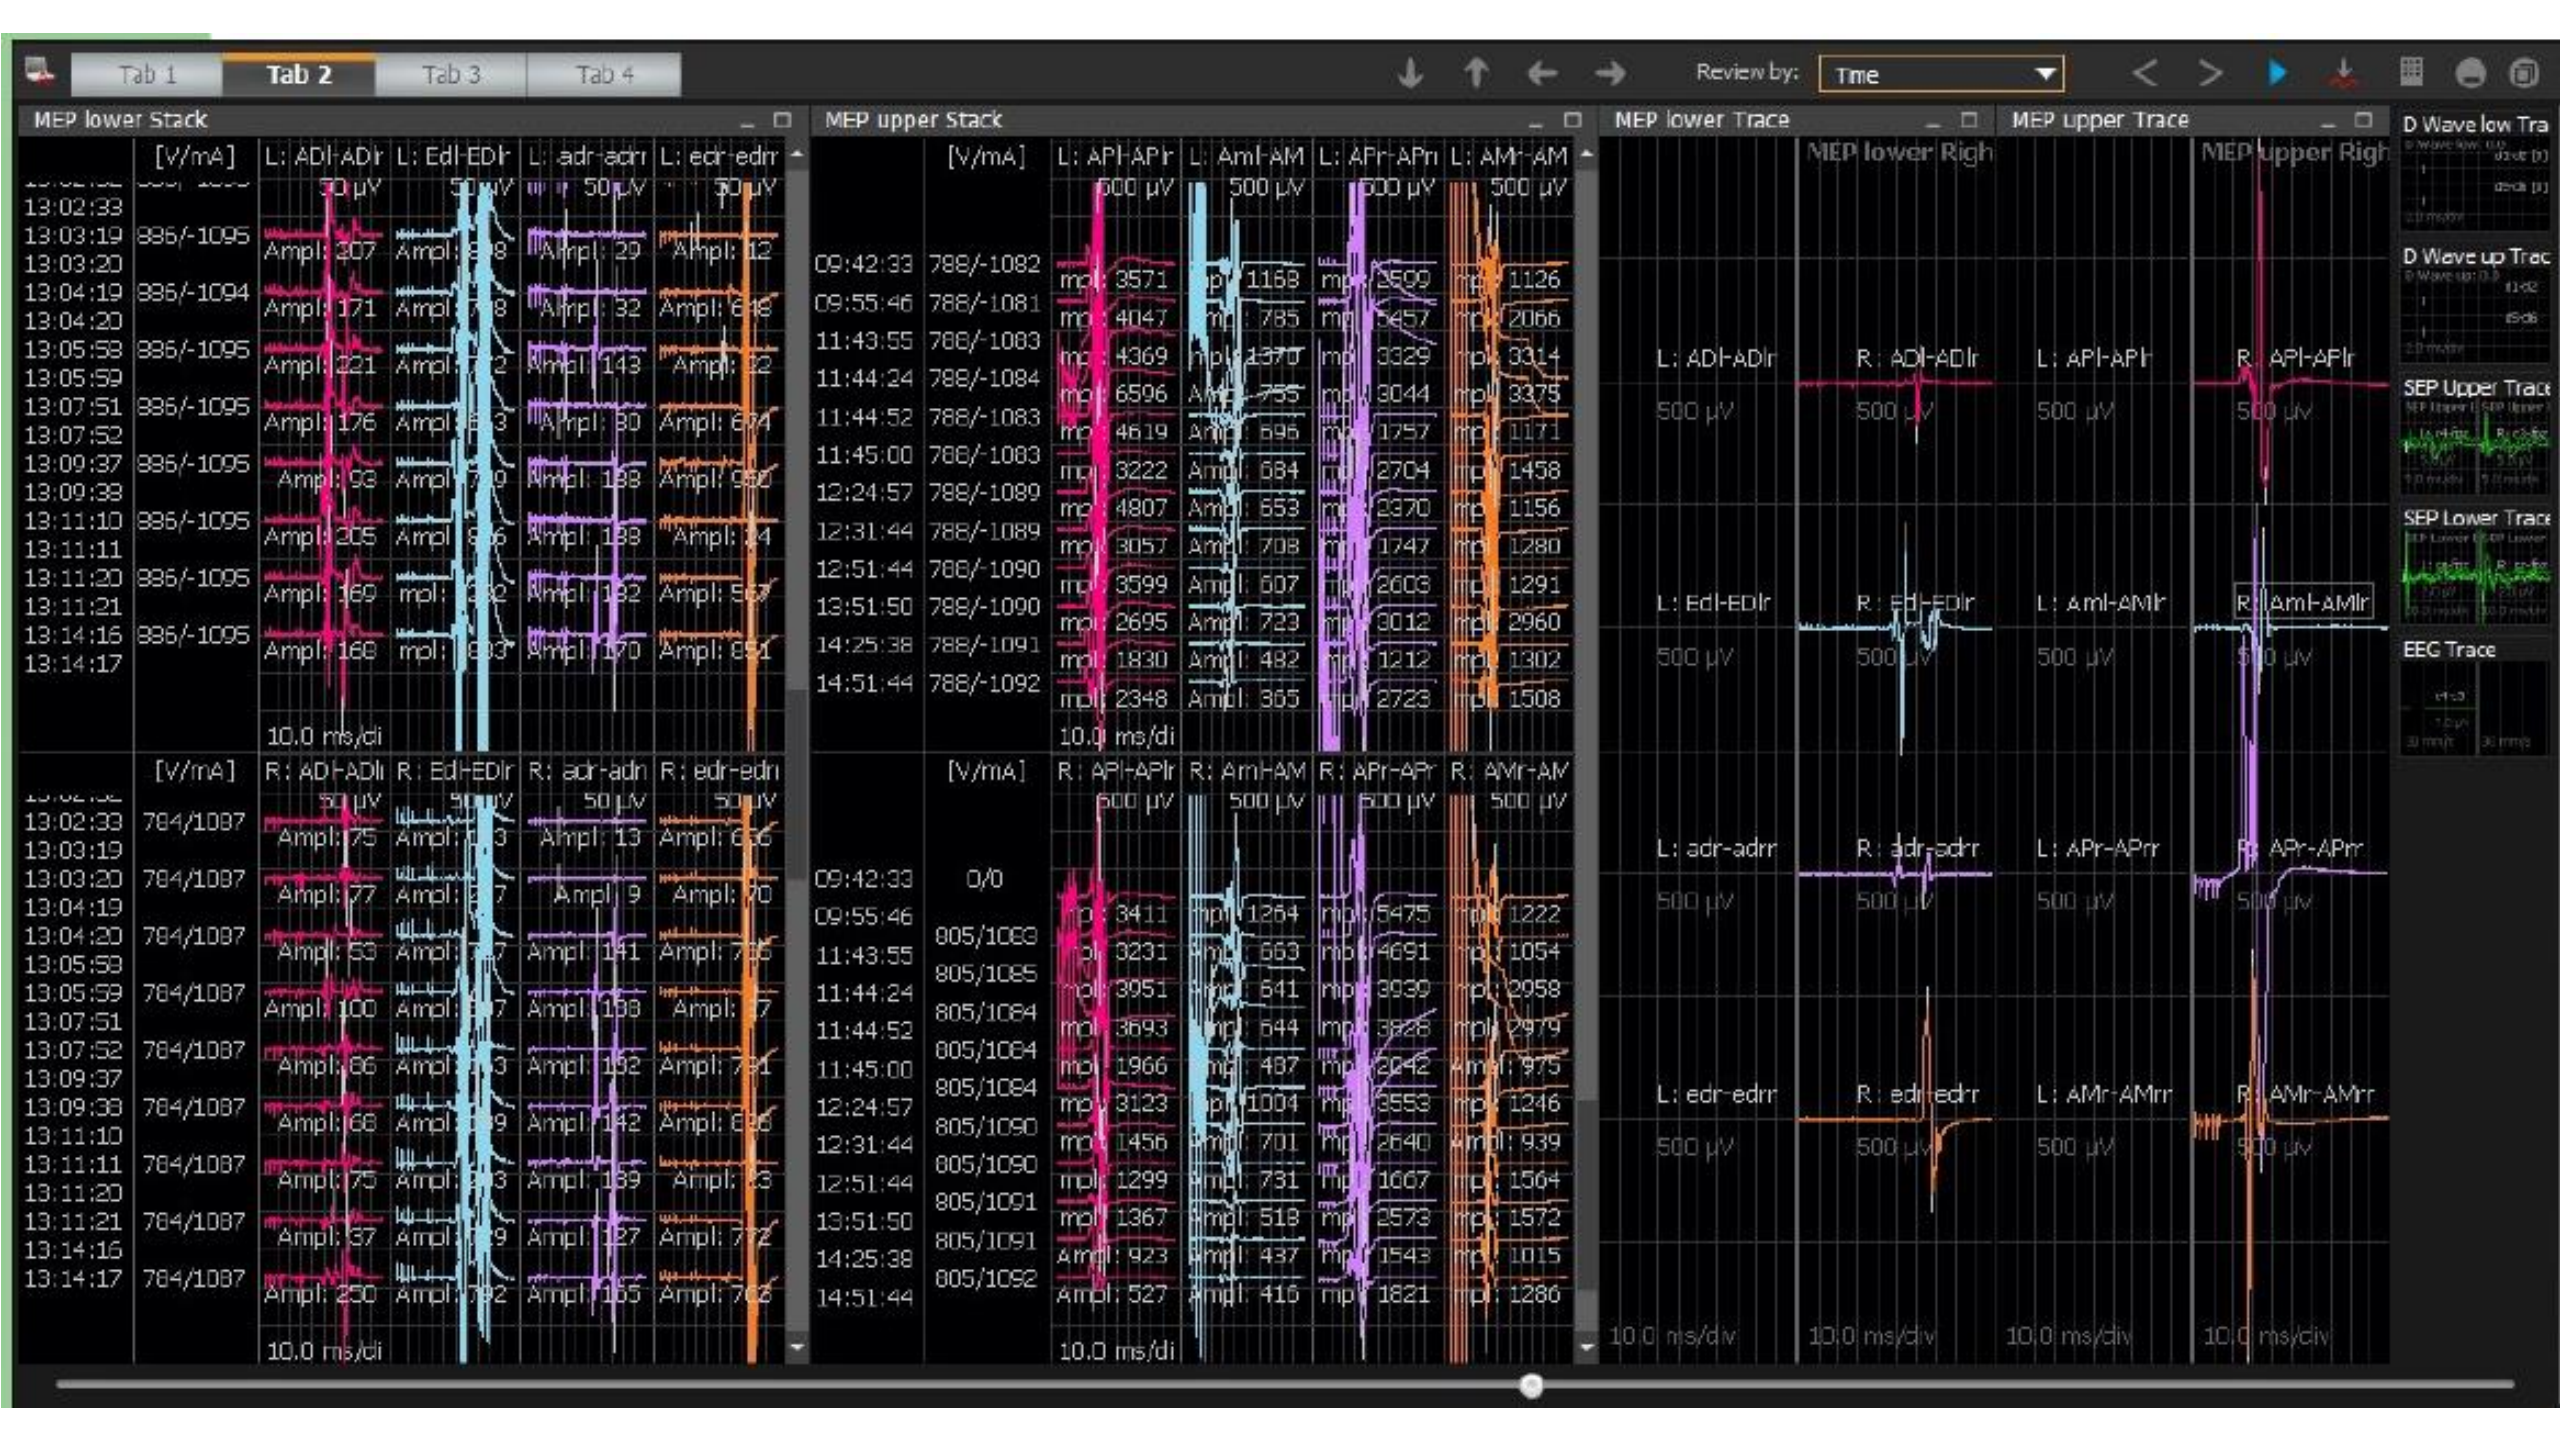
Tab 1 Tab 2 Tab 3 Tab 4

Review by: Time

MEP lower Stack

| | [V/mA] | L: ADl-ADlr | L: Edl-EDlr | L: adr-adrr | L: edr-edrr |
|---|---|---|---|---|---|
| | | 50 µV | 50 µV | 50 µV | 50 µV |
| 13:02:33 | | | | | |
| 13:03:19 | 886/-1095 | Ampl: 207 | Ampl: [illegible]8 | Ampl: 29 | Ampl: 12 |
| 13:03:20 | | | | | |
| 13:04:19 | 886/-1094 | Ampl: 171 | Ampl: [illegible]8 | Ampl: 32 | Ampl: 6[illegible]8 |
| 13:04:20 | | | | | |
| 13:05:58 | 886/-1095 | Ampl: 221 | Ampl: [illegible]2 | Ampl: 143 | Ampl: 22 |
| 13:05:59 | | | | | |
| 13:07:51 | 886/-1095 | Ampl: 176 | Ampl: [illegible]3 | Ampl: 80 | Ampl: 6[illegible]4 |
| 13:07:52 | | | | | |
| 13:09:37 | 886/-1095 | Ampl: 93 | Ampl: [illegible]9 | Ampl: 188 | Ampl: 950 |
| 13:09:38 | | | | | |
| 13:11:10 | 886/-1095 | Ampl: 205 | Ampl: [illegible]6 | Ampl: 188 | Ampl: 24 |
| 13:11:11 | | | | | |
| 13:11:20 | 886/-1095 | Ampl: 169 | mpl: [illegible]2 | Ampl: 182 | Ampl: 567 |
| 13:11:21 | | | | | |
| 13:14:16 | 886/-1095 | Ampl: 168 | mpl: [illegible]3 | Ampl: 170 | Ampl: 851 |
| 13:14:17 | | | | | |

10.0 ms/di

| | [V/mA] | R: ADl-ADlr | R: Edl-EDlr | R: adr-adrr | R: edr-edrr |
|---|---|---|---|---|---|
| | | 50 µV | 50 µV | 50 µV | 50 µV |
| 13:02:33 | 784/1087 | Ampl: 75 | Ampl: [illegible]3 | Ampl: 13 | Ampl: 636 |
| 13:03:19 | | | | | |
| 13:03:20 | 784/1087 | Ampl: 77 | Ampl: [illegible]7 | Ampl: 9 | Ampl: 70 |
| 13:04:19 | | | | | |
| 13:04:20 | 784/1087 | Ampl: 53 | Ampl: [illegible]7 | Ampl: 141 | Ampl: 7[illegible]6 |
| 13:05:58 | | | | | |
| 13:05:59 | 784/1087 | Ampl: 100 | Ampl: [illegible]7 | Ampl: 138 | Ampl: 37 |
| 13:07:51 | | | | | |
| 13:07:52 | 784/1087 | Ampl: 66 | Ampl: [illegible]3 | Ampl: 152 | Ampl: 7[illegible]1 |
| 13:09:37 | | | | | |
| 13:09:38 | 784/1087 | Ampl: 66 | Ampl: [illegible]9 | Ampl: 142 | Ampl: 6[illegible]6 |
| 13:11:10 | | | | | |
| 13:11:11 | 784/1087 | Ampl: 75 | Ampl: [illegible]3 | Ampl: 139 | Ampl: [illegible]3 |
| 13:11:20 | | | | | |
| 13:11:21 | 784/1087 | Ampl: 37 | Ampl: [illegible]9 | Ampl: 127 | Ampl: 772 |
| 13:14:16 | | | | | |
| 13:14:17 | 784/1087 | Ampl: 250 | Ampl: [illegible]92 | Ampl: 165 | Ampl: 768 |

10.0 ms/di

MEP upper Stack

| | [V/mA] | L: APl-APlr | L: Aml-AMlr | L: APr-APrr | L: AMr-AMrr |
|---|---|---|---|---|---|
| | | 500 µV | 500 µV | 500 µV | 500 µV |
| 09:42:33 | 788/-1082 | mpl: 3571 | mpl: 1168 | mpl: 2599 | mpl: 1126 |
| 09:55:46 | 788/-1081 | mpl: 4047 | mpl: 785 | mpl: 5457 | mpl: 2066 |
| 11:43:55 | 788/-1083 | mpl: 4369 | mpl: 1370 | mpl: 3329 | mpl: 3314 |
| 11:44:24 | 788/-1084 | mpl: 6596 | Ampl: 755 | mpl: 3044 | mpl: 3375 |
| 11:44:52 | 788/-1083 | mpl: 4619 | Ampl: 696 | mpl: 1757 | mpl: 1171 |
| 11:45:00 | 788/-1083 | mpl: 3222 | Ampl: 684 | mpl: 2704 | mpl: 1458 |
| 12:24:57 | 788/-1089 | mpl: 4807 | Ampl: 653 | mpl: 2370 | mpl: 1156 |
| 12:31:44 | 788/-1089 | mpl: 3057 | Ampl: 708 | mpl: 1747 | mpl: 1280 |
| 12:51:44 | 788/-1090 | mpl: 3599 | Ampl: 607 | mpl: 2603 | mpl: 1291 |
| 13:51:50 | 788/-1090 | mpl: 2695 | Ampl: 723 | mpl: 3012 | mpl: 2960 |
| 14:25:38 | 788/-1091 | mpl: 1830 | Ampl: 482 | mpl: 1212 | mpl: 1302 |
| 14:51:44 | 788/-1092 | mpl: 2348 | Ampl: 365 | mpl: 2723 | mpl: 1508 |

10.0 ms/di

| | [V/mA] | R: APl-APlr | R: Aml-AMlr | R: APr-APrr | R: AMr-AMrr |
|---|---|---|---|---|---|
| | | 500 µV | 500 µV | 500 µV | 500 µV |
| 09:42:33 | 0/0 | mpl: 3411 | mpl: 1264 | mpl: 5475 | mpl: 1222 |
| 09:55:46 | 805/1083 | mpl: 3231 | Ampl: 663 | mpl: 4691 | mpl: 1054 |
| 11:43:55 | 805/1085 | mpl: 3051 | Ampl: 641 | mpl: 3939 | mpl: 2958 |
| 11:44:24 | 805/1084 | mpl: 3693 | Ampl: 644 | mpl: 3828 | mpl: 2979 |
| 11:44:52 | 805/1084 | mpl: 1966 | Ampl: 487 | mpl: 2042 | Ampl: 975 |
| 11:45:00 | 805/1084 | mpl: 3123 | mpl: 1004 | mpl: 3553 | mpl: 1246 |
| 12:24:57 | 805/1090 | mpl: 1456 | Ampl: 701 | mpl: 2640 | Ampl: 939 |
| 12:31:44 | 805/1090 | mpl: 1299 | Ampl: 731 | mpl: 1667 | mpl: 1564 |
| 12:51:44 | 805/1091 | mpl: 1367 | Ampl: 518 | mpl: 2573 | mpl: 1572 |
| 13:51:50 | 805/1091 | Ampl: 923 | Ampl: 437 | mpl: 1543 | mpl: 1015 |
| 14:25:38 | 805/1092 | Ampl: 527 | Ampl: 415 | mpl: 1821 | mpl: 1286 |
| 14:51:44 | | | | | |

10.0 ms/di

MEP lower Trace

L: ADl-ADlr 500 µV
L: Edl-EDlr 500 µV
L: adr-adrr 500 µV
L: edr-edrr 500 µV
10.0 ms/div

MEP lower Righ
R: ADl-ADlr 500 µV
R: Edl-EDlr 500 µV
R: adr-adrr 500 µV
R: edr-edrr 500 µV
10.0 ms/div

MEP upper Trace

L: APl-APlr 500 µV
L: Aml-AMlr 500 µV
L: APr-APrr 500 µV
L: AMr-AMrr 500 µV
10.0 ms/div

MEP upper Righ
R: APl-APlr 500 µV
R: Aml-AMlr 500 µV
R: APr-APrr 500 µV
R: AMr-AMrr 500 µV
10.0 ms/div

D Wave low Tra
D Wave up Trac
SEP Upper Trace
SEP Lower Trace
EEG Trace